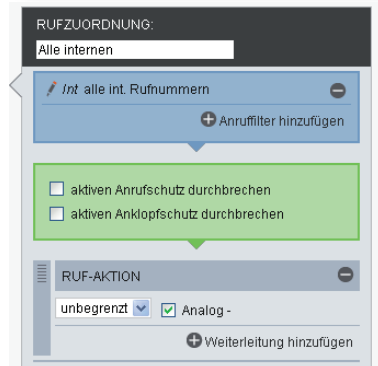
RUFZUORDNUNG:

Alle internen

Int alle int. Rufnummern

Anruffilter hinzufügen

aktiven Anrufschutz durchbrechen

aktiven Anklopfschutz durchbrechen

RUF-AKTION

unbegrenzt

Analog -

Weiterleitung hinzufügen